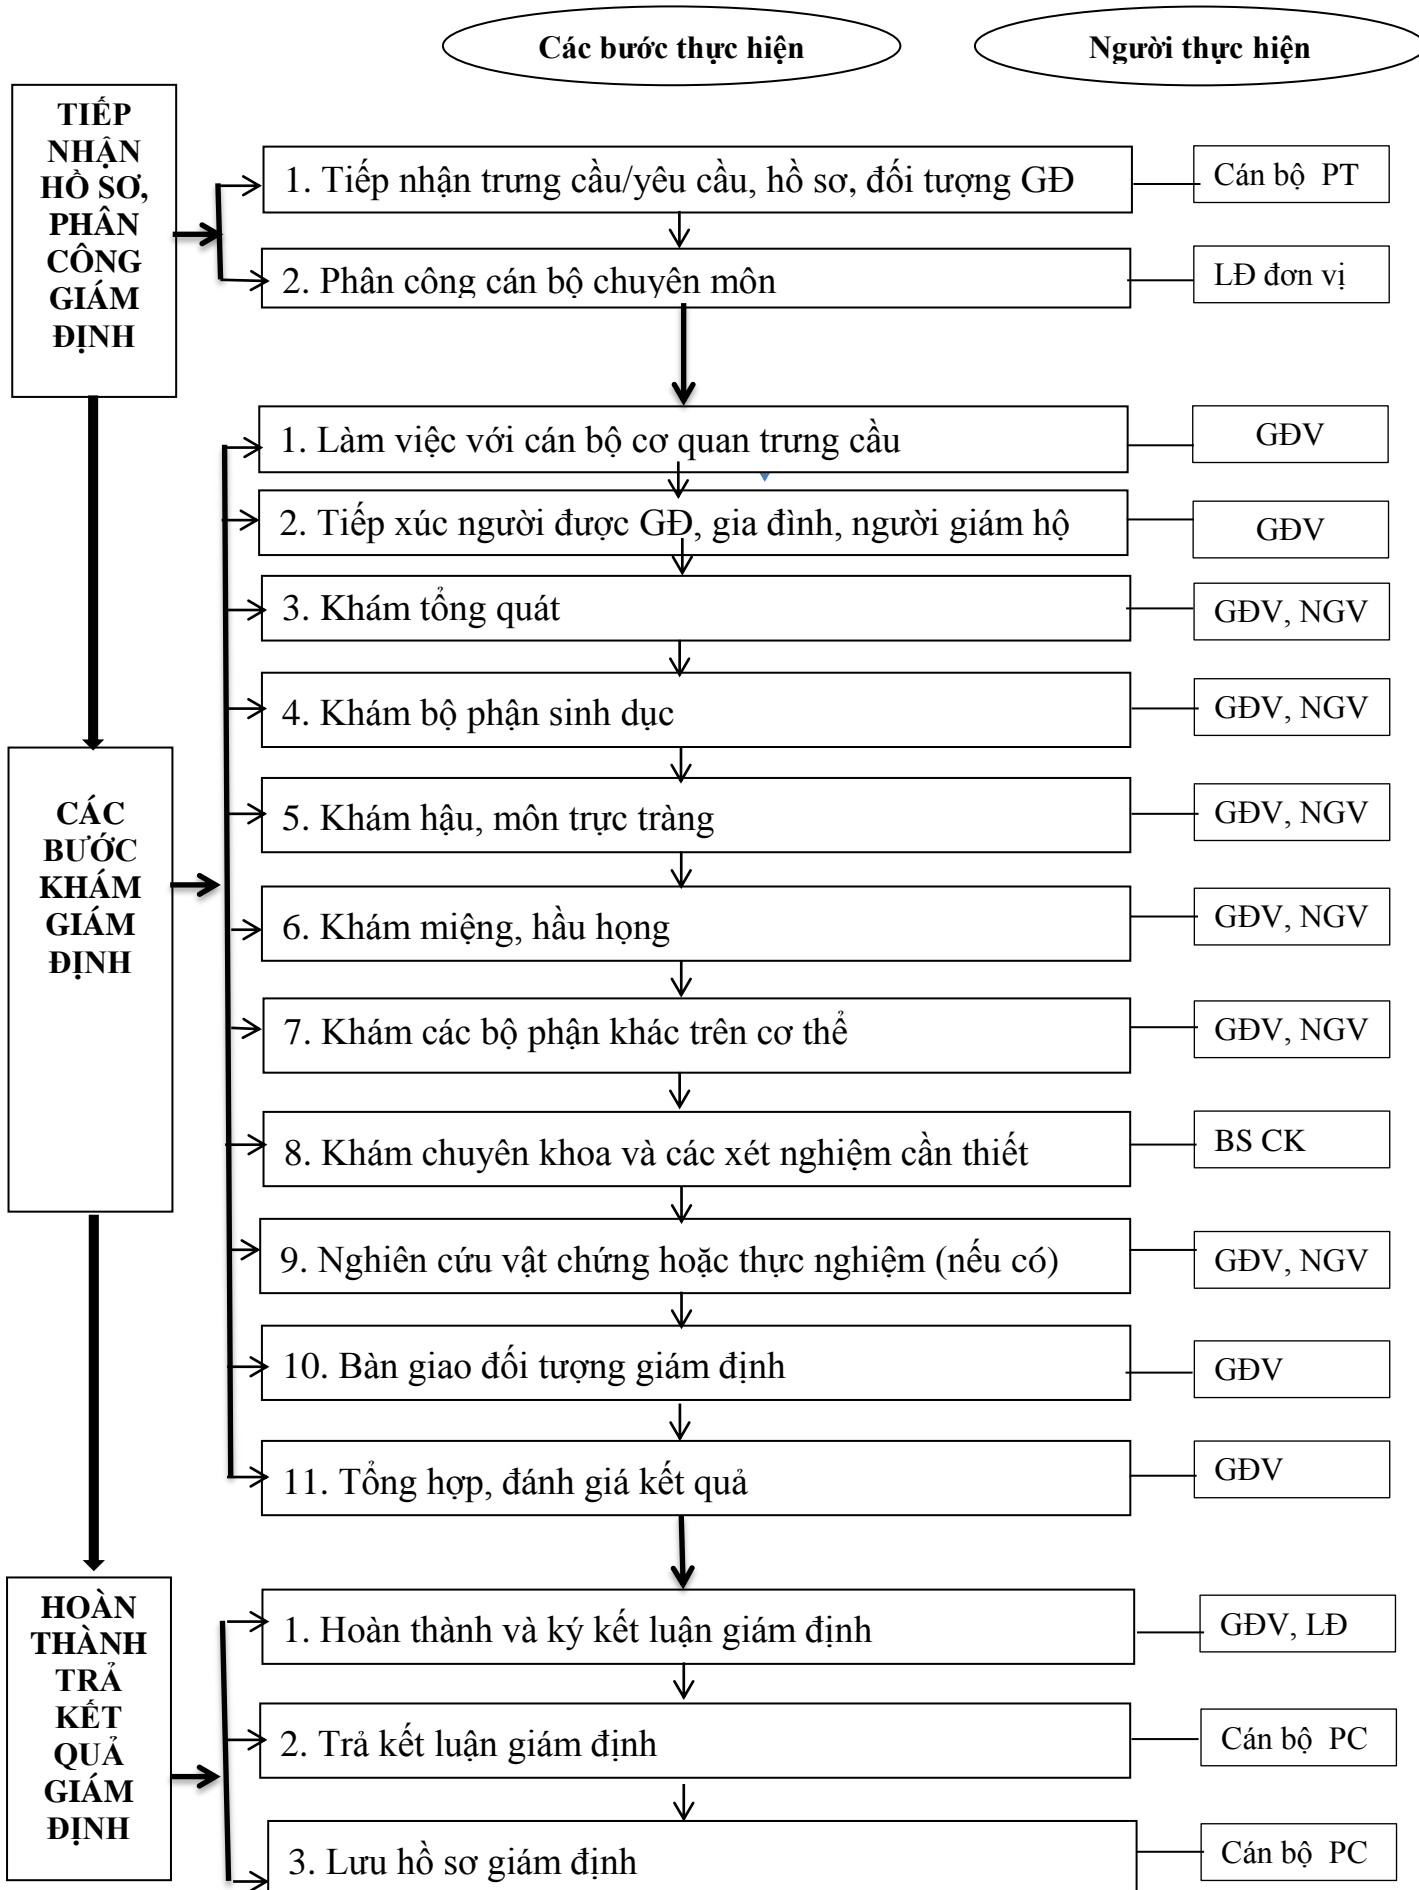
Các bước thực hiện

Người thực hiện

TIẾP NHẬN HỒ SƠ, PHÂN CÔNG GIÁM ĐỊNH

1. Tiếp nhận trưng cầu/yêu cầu, hồ sơ, đối tượng GĐ

Cán bộ PT

2. Phân công cán bộ chuyên môn

LĐ đơn vị

CÁC BƯỚC KHÁM GIÁM ĐỊNH

1. Làm việc với cán bộ cơ quan trưng cầu

GĐV

2. Tiếp xúc người được GĐ, gia đình, người giám hộ

GĐV

3. Khám tổng quát

GĐV, NGV

4. Khám bộ phận sinh dục

GĐV, NGV

5. Khám hậu, môn trực tràng

GĐV, NGV

6. Khám miệng, hầu họng

GĐV, NGV

7. Khám các bộ phận khác trên cơ thể

GĐV, NGV

8. Khám chuyên khoa và các xét nghiệm cần thiết

BS CK

9. Nghiên cứu vật chứng hoặc thực nghiệm (nếu có)

GĐV, NGV

10. Bàn giao đối tượng giám định

GĐV

11. Tổng hợp, đánh giá kết quả

GĐV

HOÀN THÀNH TRẢ KẾT QUẢ GIÁM ĐỊNH

1. Hoàn thành và ký kết luận giám định

GĐV, LĐ

2. Trả kết luận giám định

Cán bộ PC

3. Lưu hồ sơ giám định

Cán bộ PC